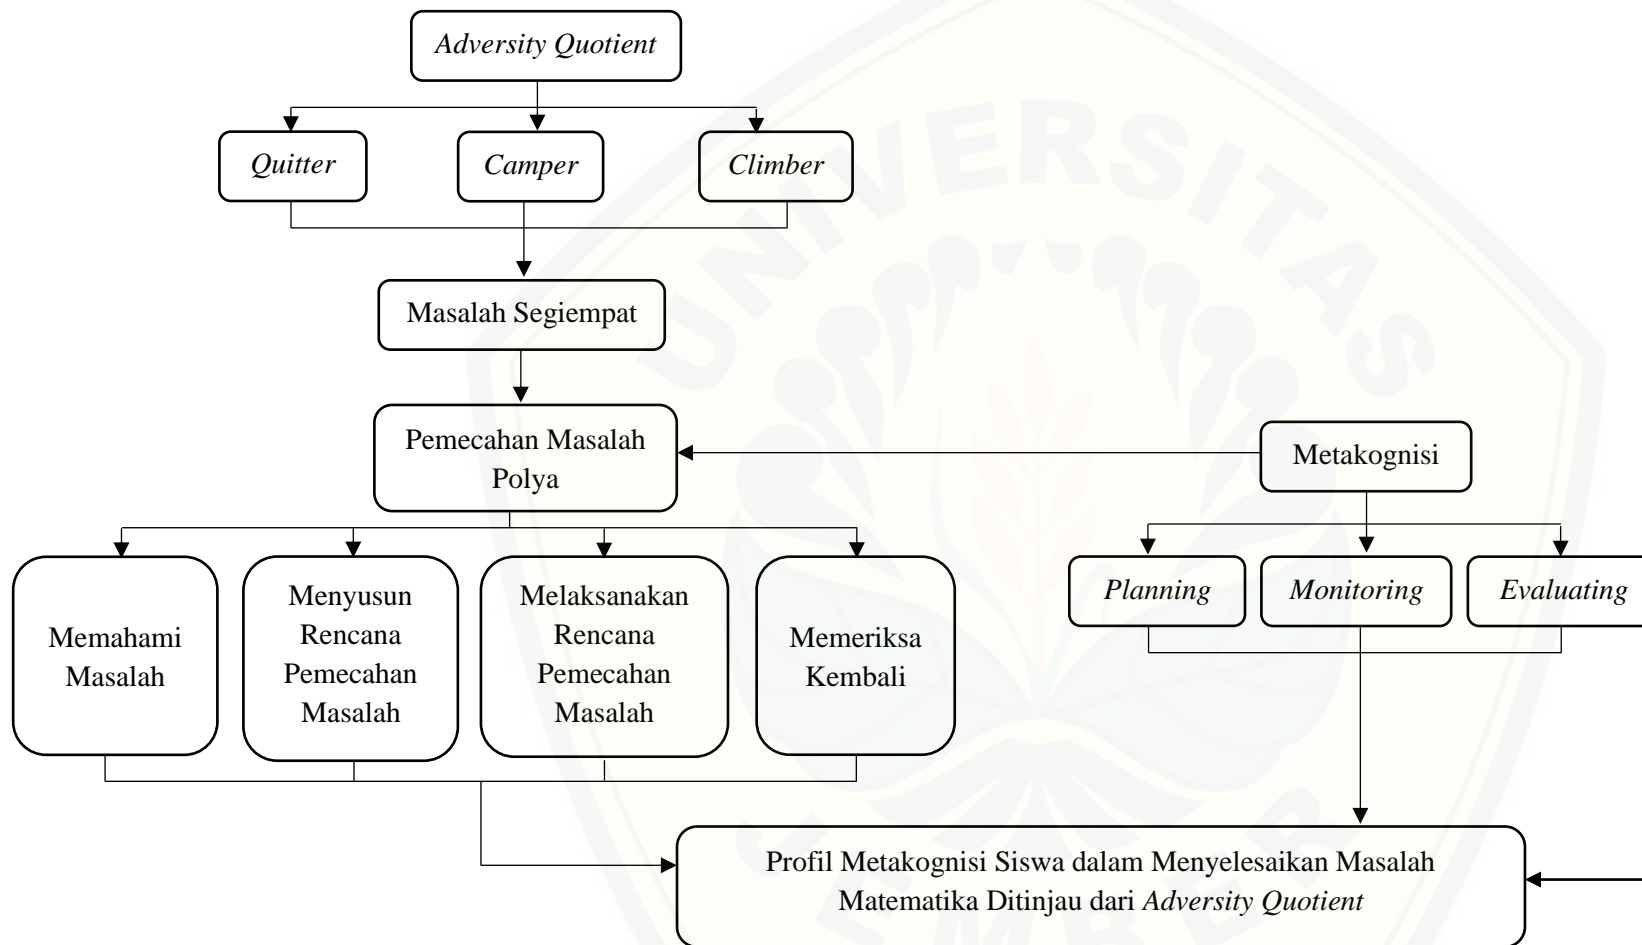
Adversity Quotient

Quitter

Camper

Climber

Masalah Segiempat

Pemecahan Masalah Polya

Metakognisi

Memahami Masalah

Menyusun Rencana Pemecahan Masalah

Melaksanakan Rencana Pemecahan Masalah

Memeriksa Kembali

Planning

Monitoring

Evaluating

Profil Metakognisi Siswa dalam Menyelesaikan Masalah Matematika Ditinjau dari Adversity Quotient